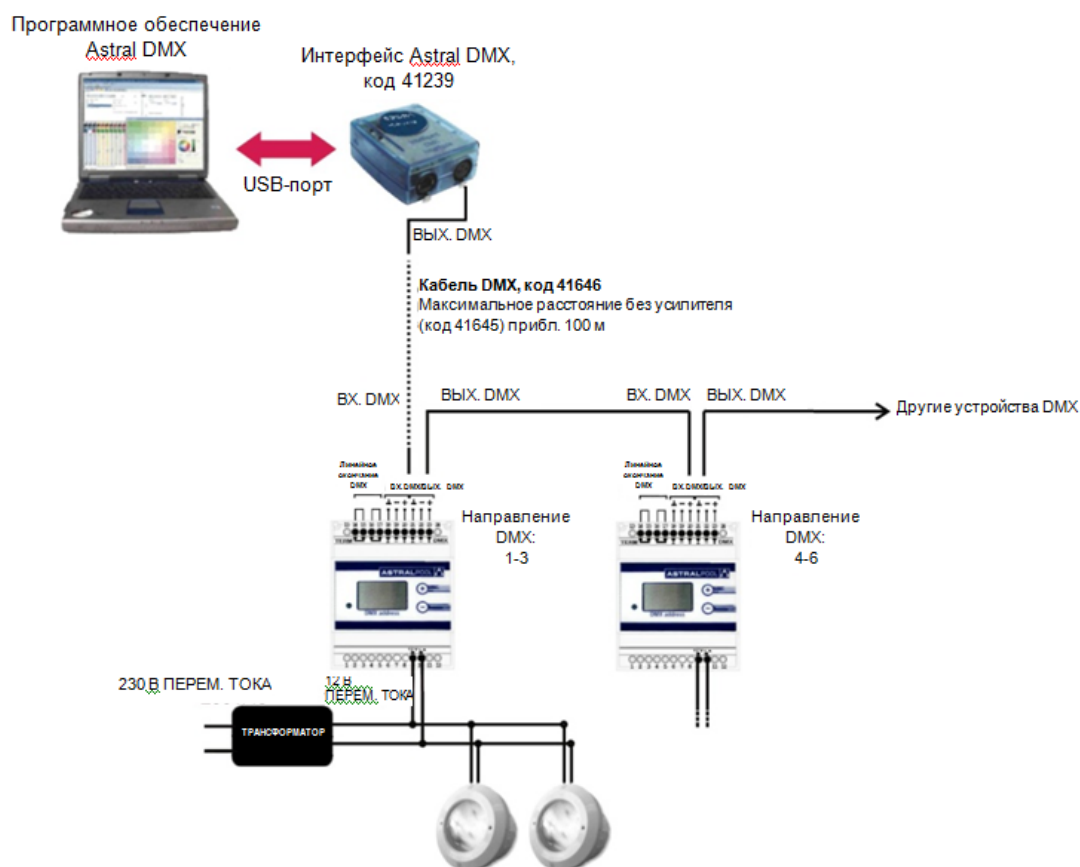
Программное обеспечение Astral DMX

Интерфейс Astral DMX, код 41239

USB-порт

ВЫХ. DMX

Кабель DMX, код 41646
Максимальное расстояние без усилителя (код 41645) прибл. 100 м

ВХ. DMX

ВЫХ. DMX

ВХ. DMX

ВЫХ. DMX

Другие устройства DMX

Линейная оконечная DMX

ВХ. DMX ВЫХ. DMX

Направление DMX: 1-3

Линейная оконечная DMX

ВХ. DMX ВЫХ. DMX

Направление DMX: 4-6

ASTRALPOOL

ASTRALPOOL

230 В ПЕРЕМ. ТОКА

12 В ПЕРЕМ. ТОКА

ТРАНСФОРМАТОР